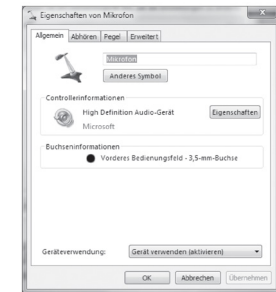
Eigenschaften von Mikrofon

Allgemein | Abhören | Pegel | Erweitert

Mikrofon

Anderes Symbol

Controllerinformationen

High Definition Audio-Gerät

Eigenschaften

Microsoft

Buchseninformationen

Vorderes Bedienungsfeld - 3,5-mm-Buchse

Geräteverwendung: Gerät verwenden (aktivieren)

OK | Abbrechen | Übernehmen